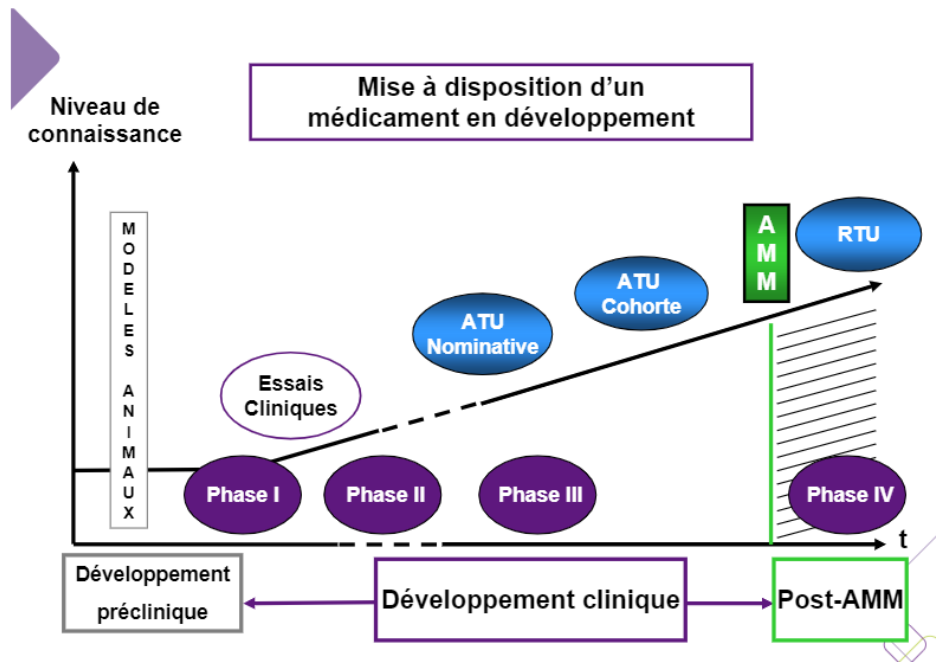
Mise à disposition d'un médicament en développement

Niveau de connaissance

MODELES ANIMAUX

AMM

RTU

ATU Cohorte

ATU Nominative

Essais Cliniques

Phase I

Phase II

Phase III

Phase IV

t

Développement préclinique

Développement clinique

Post-AMM